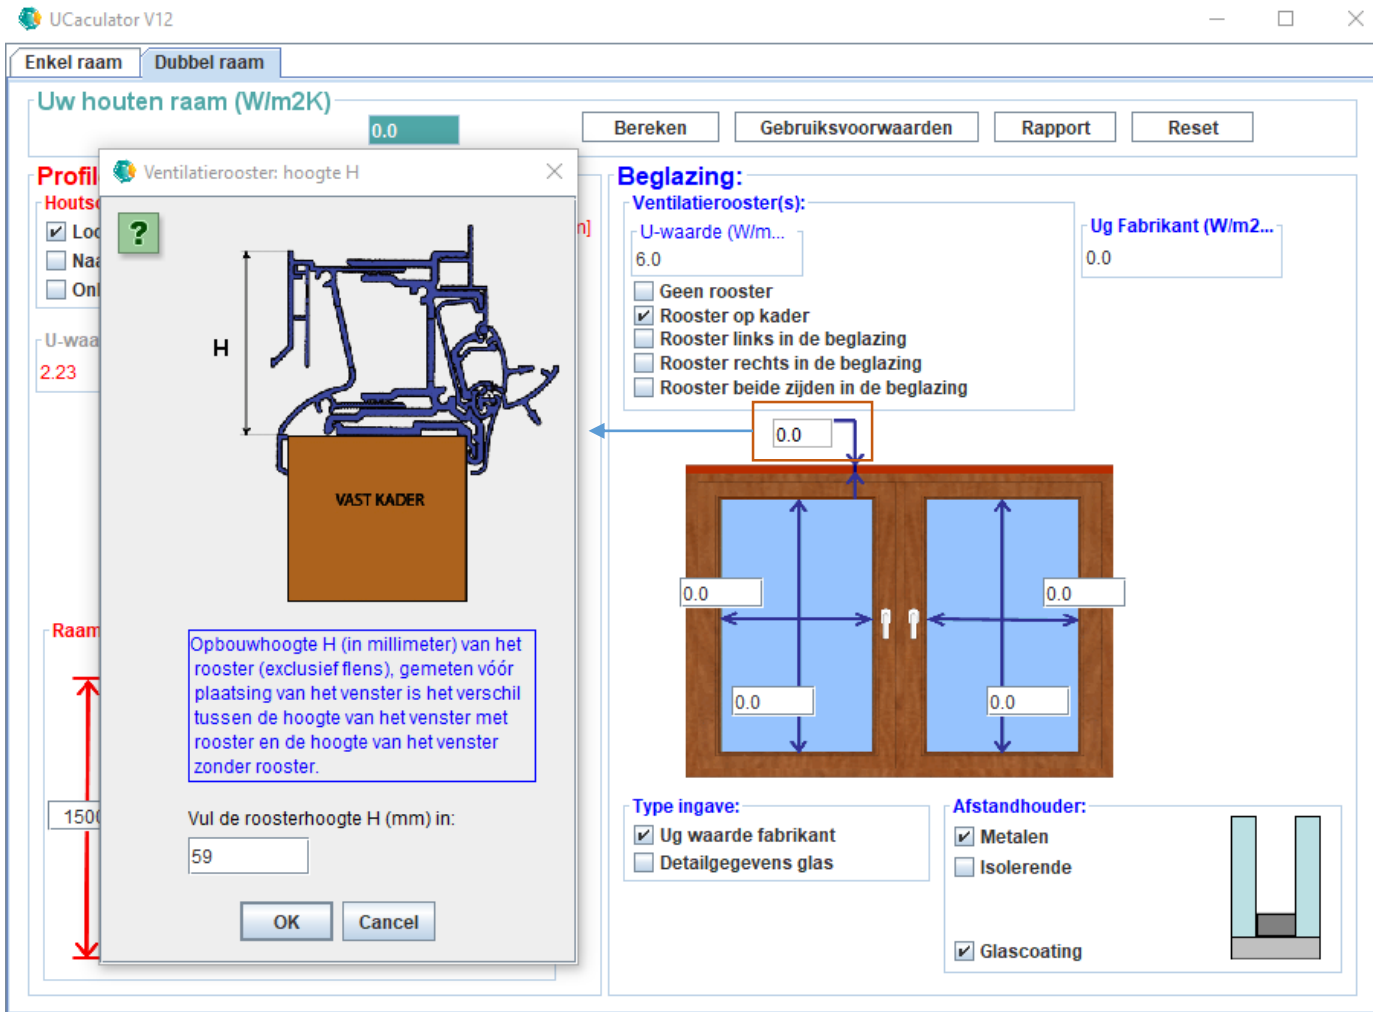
UCaculator V12

Enkel raam | Dubbel raam

Uw houten raam (W/m2K)
0.0

Bereken | Gebruiksvoorwaarden | Rapport | Reset

Profil
Houts
Loc
Naa
Onl

U-waa
2.23

Raam

150

n]

Ventilatierooster: hoogte H

?

H

VAST KADER

Opbouwhoogte H (in millimeter) van het rooster (exclusief flens), gemeten vóór plaatsing van het venster is het verschil tussen de hoogte van het venster met rooster en de hoogte van het venster zonder rooster.

Vul de roosterhoogte H (mm) in:
59

OK | Cancel

Beglazing:
Ventilatierooster(s):
U-waarde (W/m...
6.0
Geen rooster
Rooster op kader
Rooster links in de beglazing
Rooster rechts in de beglazing
Rooster beide zijden in de beglazing

Ug Fabrikant (W/m2...
0.0

0.0
0.0
0.0
0.0
0.0

Type ingave:
Ug waarde fabrikant
Detailgegevens glas

Afstandhouder:
Metalen
Isolerende
Glascoating